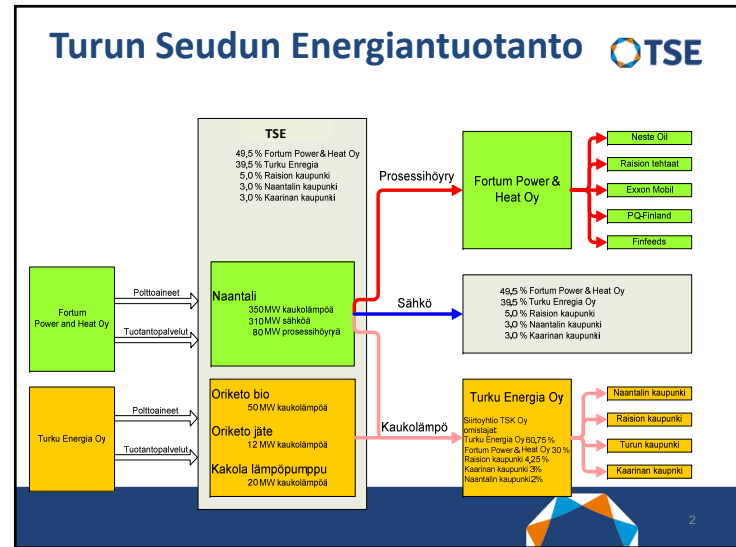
Turun Seudun Energiantuotanto

TSE

TSE
49,5 % Fortum Power & Heat Oy
39,5 % Turku Enregia
5,0 % Raision kaupunki
3,0 % Naantalin kaupunki
3,0 % Kaarinan kaupunki

Fortum Power and Heat Oy

Polttoaineet

Tuotantopalvelut

Naantali
350 MW kaukolämpöä
310 MW sähköä
80 MW prosessihöyryä

Turku Energia Oy

Polttoaineet

Tuotantopalvelut

Oriketo bio
50 MW kaukolämpöä
Oriketo jäte
12 MW kaukolämpöä
Kakola lämpöpumppu
20 MW kaukolämpöä

Prosessihöyry

Sähkö

Kaukolämpö

Fortum Power & Heat Oy

Neste Oil
Raision tehtaat
Exxon Mobil
PQ-Finland
Finfeeds

49,5 % Fortum Power & Heat Oy
39,5 % Turku Enregia Oy
5,0 % Raision kaupunki
3,0 % Naantalin kaupunki
3,0 % Kaarinan kaupunki

Turku Energia Oy
Siirtoyhtiö TSK Oy omistajat:
Turku Energia Oy 60,75 %
Fortum Power & Heat Oy 30 %
Raision kaupunki 4,25 %
Kaarinan kaupunki 3%
Naantalin kaupunki 2%

Naantalin kaupunki
Raision kaupunki
Turun kaupunki
Kaarinan kaupnki

2